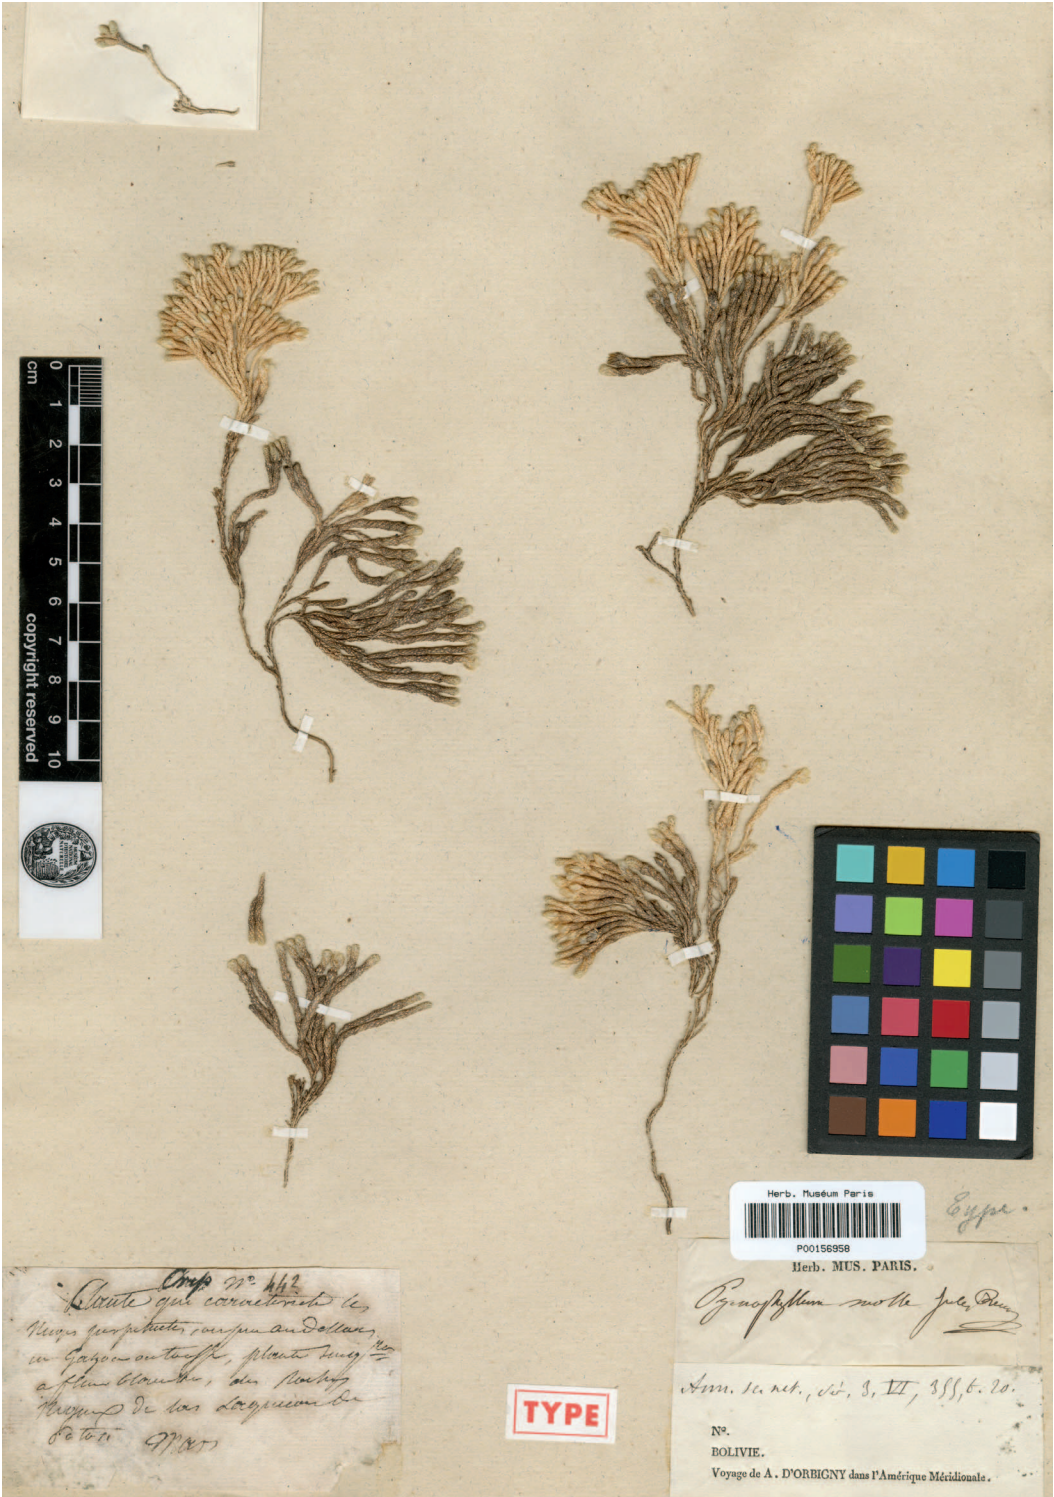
cm 0 1 2 3 4 5 6 7 8 9 10 copyright reserved

Herb. Muséum Paris
P00156958

Type.

Herb. MUS. PARIS.

Gymnophyllum molle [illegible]

Ann. sc. nat., sér. 3, VI, 355, t. 20.

N°.
BOLIVIE.
Voyage de A. D'ORBIGNY dans l'Amérique Méridionale.

Chup. N° 442
Plante qui caractérise les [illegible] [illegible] en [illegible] en Gazon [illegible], plante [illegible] à fleurs blanches, des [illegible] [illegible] de las Laguna de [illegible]

TYPE